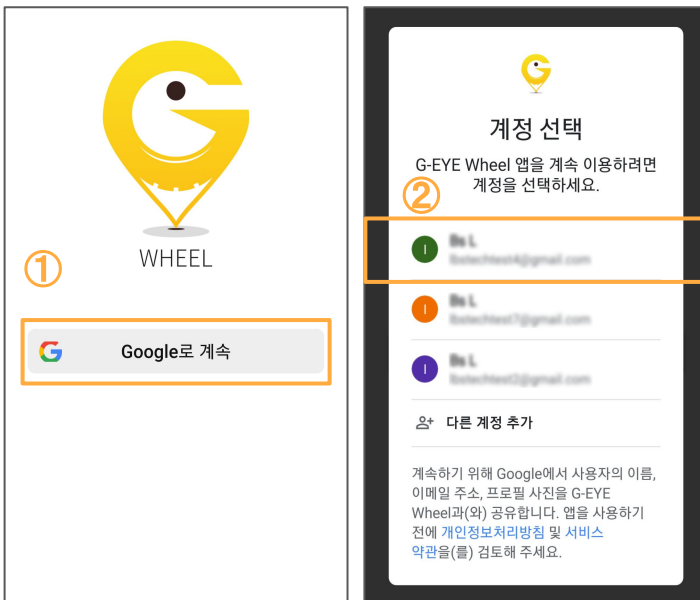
WHEEL

①

Google로 계속

계정 선택

G-EYE Wheel 앱을 계속 이용하려면 계정을 선택하세요.

②

I
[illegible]
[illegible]

I
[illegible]
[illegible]

I
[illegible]
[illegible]

다른 계정 추가

계속하기 위해 Google에서 사용자의 이름, 이메일 주소, 프로필 사진을 G-EYE Wheel과(와) 공유합니다. 앱을 사용하기 전에 개인정보처리방침 및 서비스 약관을(를) 검토해 주세요.